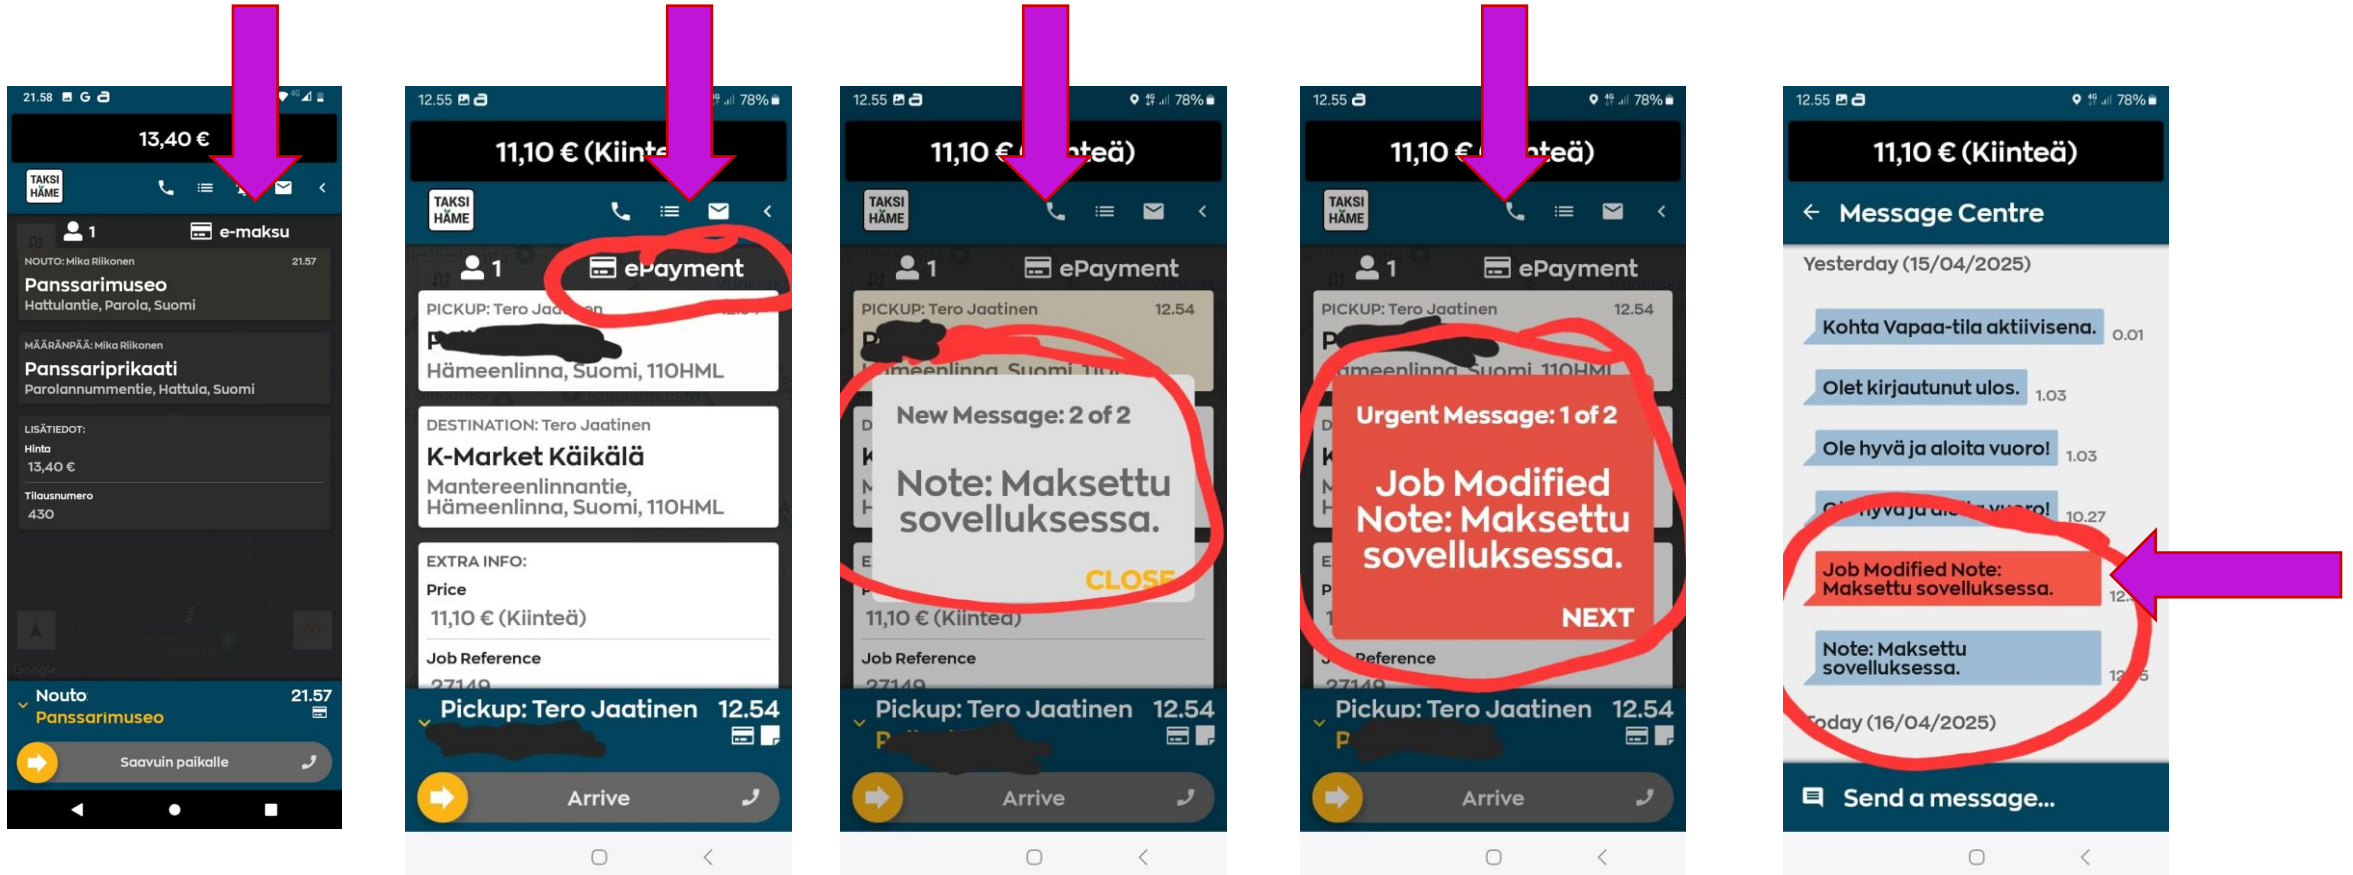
21.58 G

13,40 €

TAKSI HÄME

1 e-maksu

NOUTO: Mika Riikonen 21.57
Panssarimuseo
Hattulantie, Parola, Suomi

MÄÄRÄNPÄÄ: Mika Riikonen
Panssariprikaati
Parolannummentie, Hattula, Suomi

LISÄTIEDOT:
Hinta
13,40 €
Tilausnumero
430

Nouto 21.57
Panssarimuseo

Saavuin paikalle

12.55 78%

11,10 € (Kiint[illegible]

TAKSI HÄME

1 ePayment

PICKUP: Tero Jaa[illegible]en
P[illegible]
Hämeenlinna, Suomi, 110HML

DESTINATION: Tero Jaatinen
K-Market Käikälä
Mantereenlinnantie, Hämeenlinna, Suomi, 110HML

EXTRA INFO:
Price
11,10 € (Kiinteä)
Job Reference
27149

Pickup: Tero Jaatinen 12.54

Arrive

12.55 78%

11,10 € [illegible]nteä)

TAKSI HÄME

1 ePayment

PICKUP: Tero Jaatinen 12.54

New Message: 2 of 2

Note: Maksettu sovelluksessa.

CLOSE

11,10 € (Kiinteä)
Job Reference
27149

Pickup: Tero Jaatinen 12.54

Arrive

12.55 78%

11,10 € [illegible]nteä)

TAKSI HÄME

1 ePayment

PICKUP: Tero Jaatinen 12.54

Urgent Message: 1 of 2

Job Modified Note: Maksettu sovelluksessa.

NEXT

Reference
27149

Pickup: Tero Jaatinen 12.54

Arrive

12.55 78%

11,10 € (Kiinteä)

Message Centre

Yesterday (15/04/2025)

Kohta Vapaa-tila aktiivisena. 0.01

Olet kirjautunut ulos. 1.03

Ole hyvä ja aloita vuoro! 1.03

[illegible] 10.27

Job Modified Note: Maksettu sovelluksessa. 12.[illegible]

Note: Maksettu sovelluksessa. 12.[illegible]5

Today (16/04/2025)

Send a message...